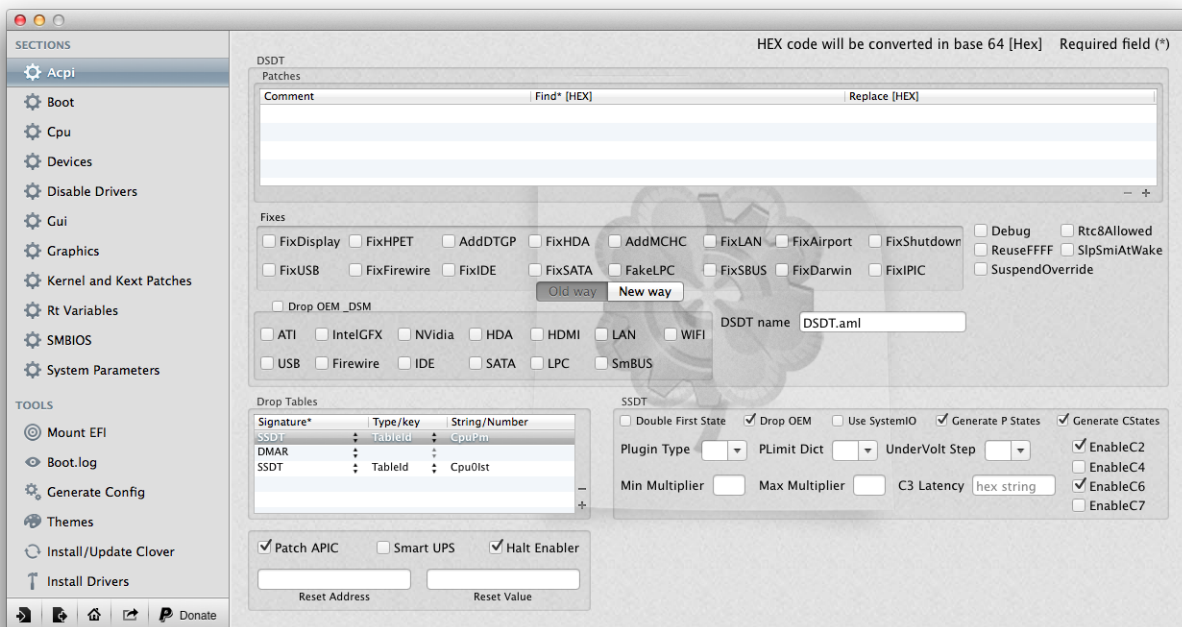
SECTIONS
Acpi
Boot
Cpu
Devices
Disable Drivers
Gui
Graphics
Kernel and Kext Patches
Rt Variables
SMBIOS
System Parameters
TOOLS
Mount EFI
Boot.log
Generate Config
Themes
Install/Update Clover
Install Drivers
Donate

HEX code will be converted in base 64 [Hex]  Required field (*)

DSDT
Patches

| Comment | Find* [HEX] | Replace [HEX] |
|---|---|---|

Fixes
FixDisplay  FixHPET  AddDTGP  FixHDA  AddMCHC  FixLAN  FixAirport  FixShutdown
FixUSB  FixFirewire  FixIDE  FixSATA  FakeLPC  FixSBUS  FixDarwin  FixIPIC
Debug  Rtc8Allowed
ReuseFFFF  SlpSmiAtWake
SuspendOverride
Old way  New way
Drop OEM _DSM
ATI  IntelGFX  NVidia  HDA  HDMI  LAN  WIFI
USB  Firewire  IDE  SATA  LPC  SmBUS
DSDT name  DSDT.aml

Drop Tables

| Signature* | Type/key | String/Number |
|---|---|---|
| SSDT | TableId | CpuPm |
| DMAR | | |
| SSDT | TableId | Cpu0Ist |

SSDT
Double First State  Drop OEM  Use SystemIO  Generate P States  Generate CStates
Plugin Type  PLimit Dict  UnderVolt Step
EnableC2
EnableC4
Min Multiplier  Max Multiplier  C3 Latency  hex string
EnableC6
EnableC7

Patch APIC  Smart UPS  Halt Enabler
Reset Address  Reset Value